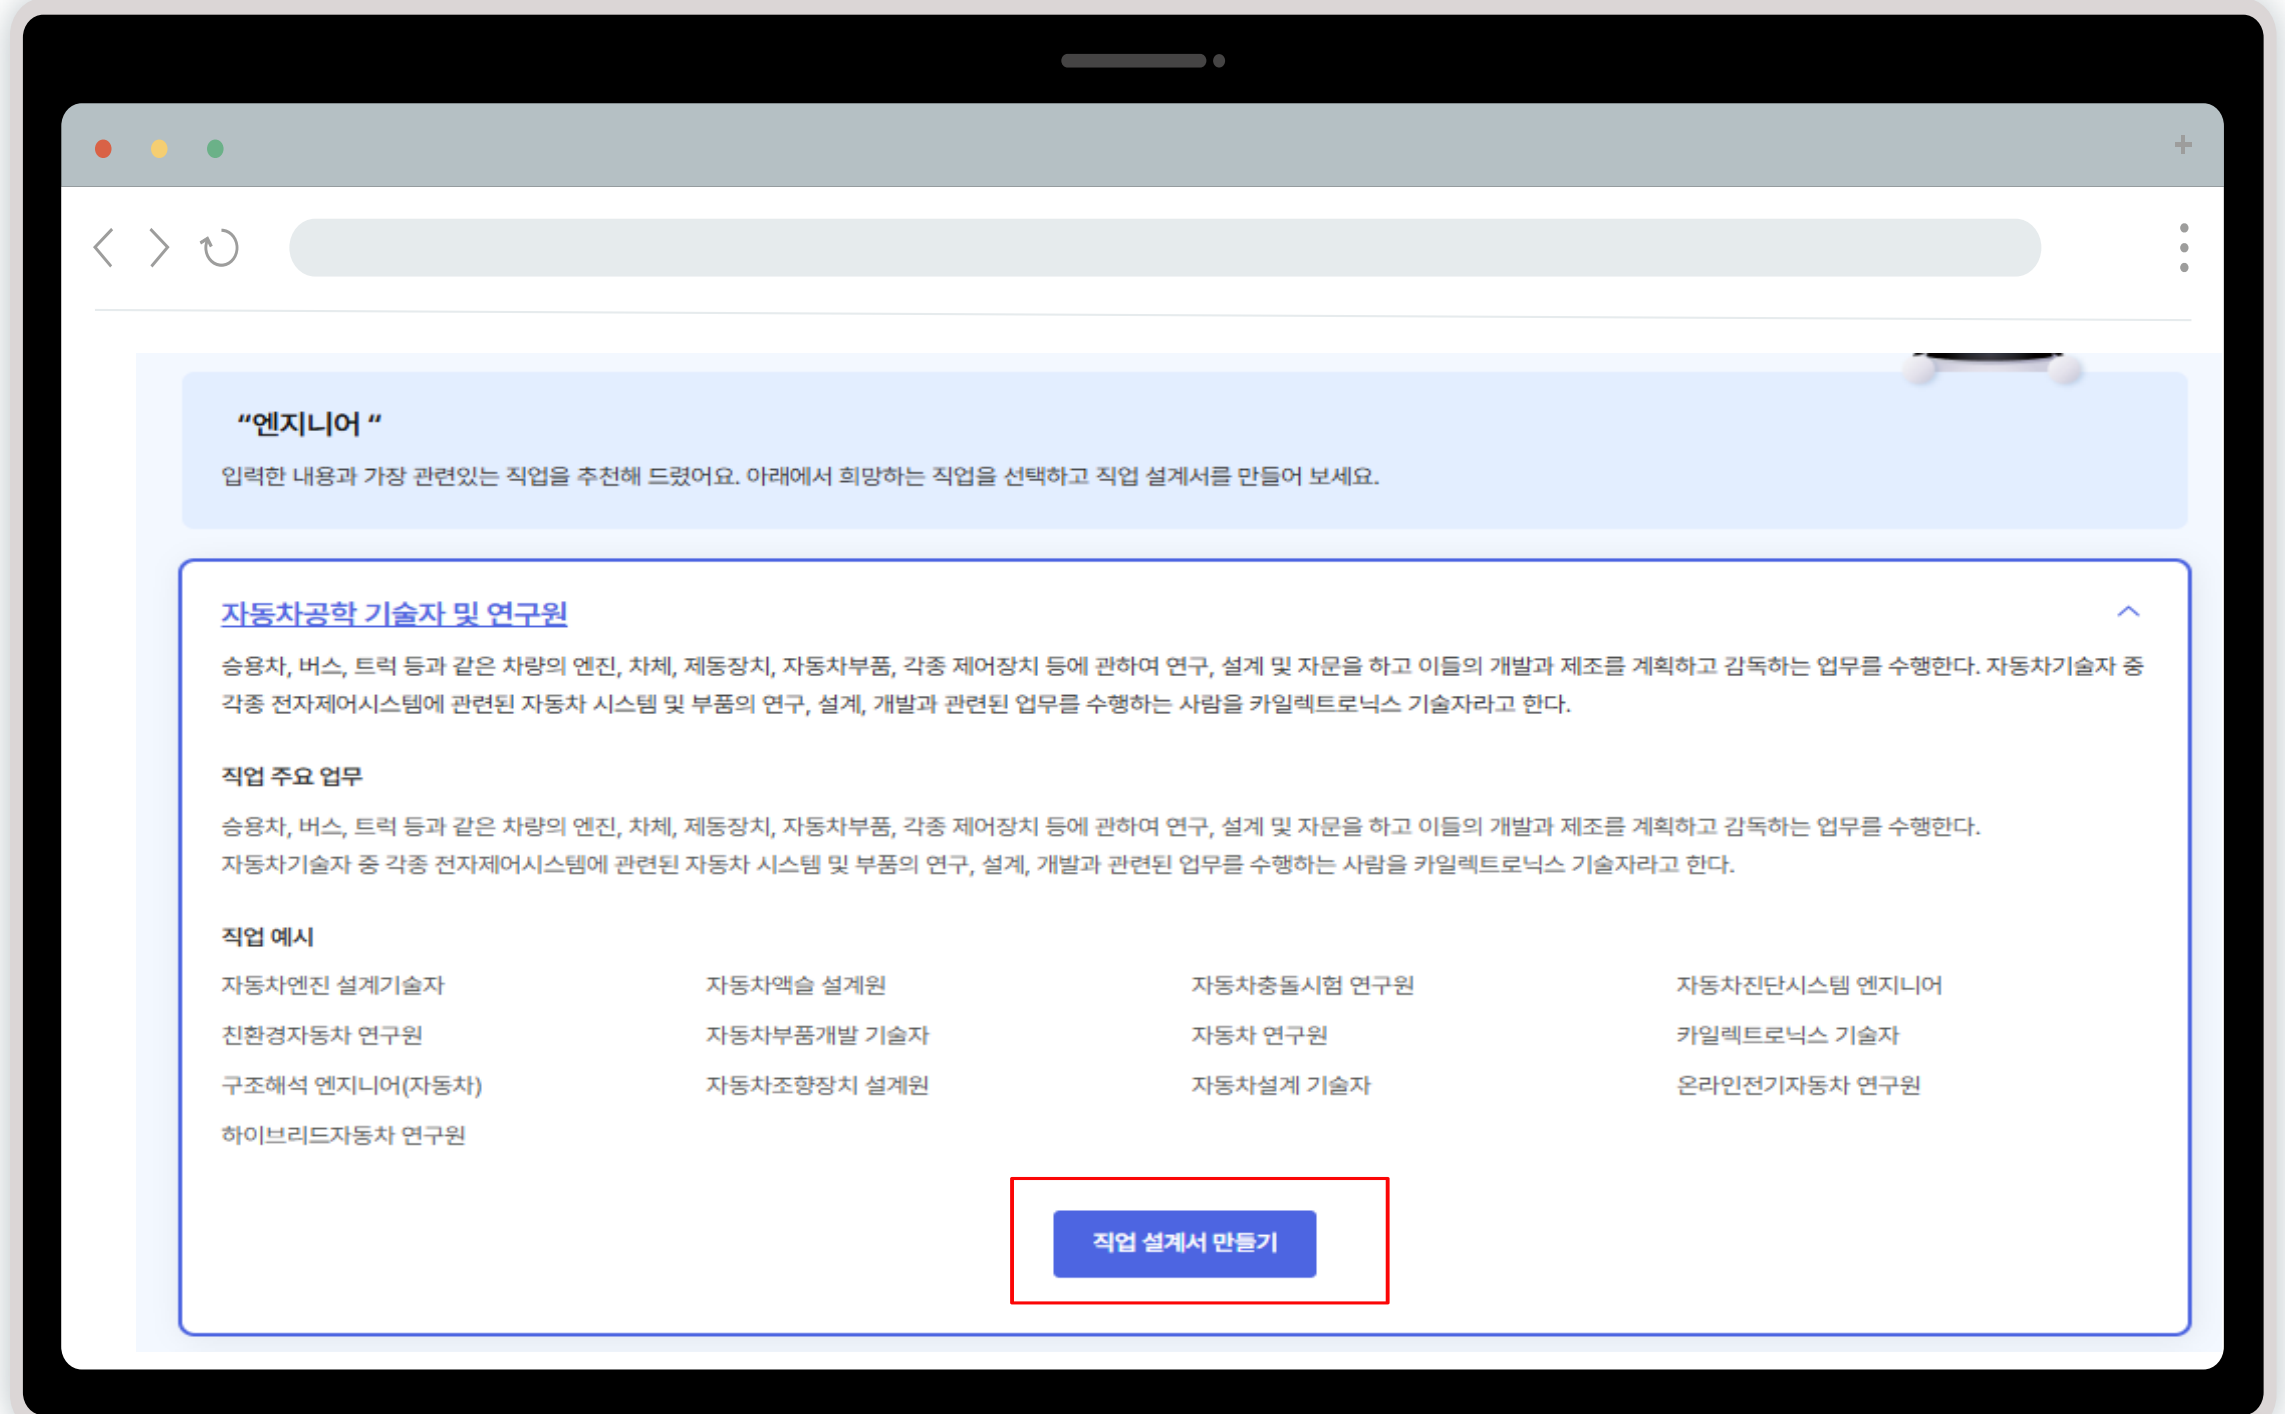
"엔지니어 "

입력한 내용과 가장 관련있는 직업을 추천해 드렸어요. 아래에서 희망하는 직업을 선택하고 직업 설계서를 만들어 보세요.

자동차공학 기술자 및 연구원

승용차, 버스, 트럭 등과 같은 차량의 엔진, 차체, 제동장치, 자동차부품, 각종 제어장치 등에 관하여 연구, 설계 및 자문을 하고 이들의 개발과 제조를 계획하고 감독하는 업무를 수행한다. 자동차기술자 중 각종 전자제어시스템에 관련된 자동차 시스템 및 부품의 연구, 설계, 개발과 관련된 업무를 수행하는 사람을 카일렉트로닉스 기술자라고 한다.

직업 주요 업무

승용차, 버스, 트럭 등과 같은 차량의 엔진, 차체, 제동장치, 자동차부품, 각종 제어장치 등에 관하여 연구, 설계 및 자문을 하고 이들의 개발과 제조를 계획하고 감독하는 업무를 수행한다.
자동차기술자 중 각종 전자제어시스템에 관련된 자동차 시스템 및 부품의 연구, 설계, 개발과 관련된 업무를 수행하는 사람을 카일렉트로닉스 기술자라고 한다.

직업 예시

| 자동차엔진 설계기술자 | 자동차액슬 설계원 | 자동차충돌시험 연구원 | 자동차진단시스템 엔지니어 |
|---|---|---|---|
| 친환경자동차 연구원 | 자동차부품개발 기술자 | 자동차 연구원 | 카일렉트로닉스 기술자 |
| 구조해석 엔지니어(자동차) | 자동차조향장치 설계원 | 자동차설계 기술자 | 온라인전기자동차 연구원 |
| 하이브리드자동차 연구원 | | | |

직업 설계서 만들기